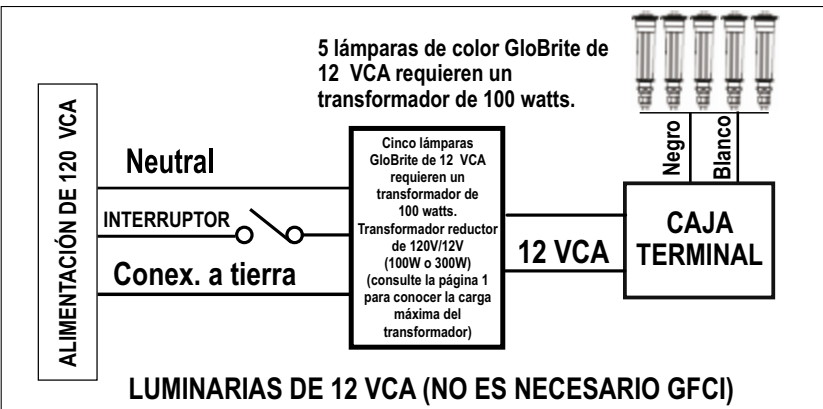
5 lámparas de color GloBrite de 12 VCA requieren un transformador de 100 watts.

ALIMENTACIÓN DE 120 VCA

Neutral

INTERRUPTOR

Conex. a tierra

Cinco lámparas GloBrite de 12 VCA requieren un transformador de 100 watts. Transformador reductor de 120V/12V (100W o 300W) (consulte la página 1 para conocer la carga máxima del transformador)

12 VCA

Negro

Blanco

CAJA TERMINAL

LUMINARIAS DE 12 VCA (NO ES NECESARIO GFCI)